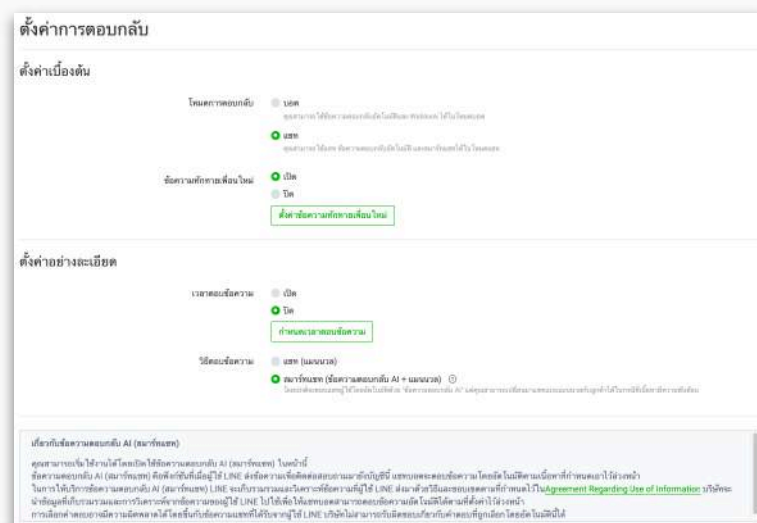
ตั้งค่าการตอบกลับ

ตั้งค่าเบื้องต้น

โหมดการตอบกลับ

บอท

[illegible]

แชท

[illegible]

ข้อความทักทายเพื่อนใหม่

เปิด

ปิด

ตั้งค่าข้อความทักทายเพื่อนใหม่

ตั้งค่าอย่างละเอียด

เวลาตอบข้อความ

เปิด

ปิด

กำหนดเวลาตอบข้อความ

วิธีตอบข้อความ

แชท (แมนนวล)

สมาร์ทแชท (ข้อความตอบกลับ AI + แมนนวล)

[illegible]

เกี่ยวกับข้อความตอบกลับ AI (สมาร์ทแชท)

คุณสามารถเริ่มใช้งานได้โดยเปิดใช้ข้อความตอบกลับ AI (สมาร์ทแชท) ในหน้านี้
ข้อความตอบกลับ AI (สมาร์ทแชท) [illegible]
ในการให้บริการข้อความตอบกลับ AI (สมาร์ทแชท) LINE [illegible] Agreement Regarding Use of Information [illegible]
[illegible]
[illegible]